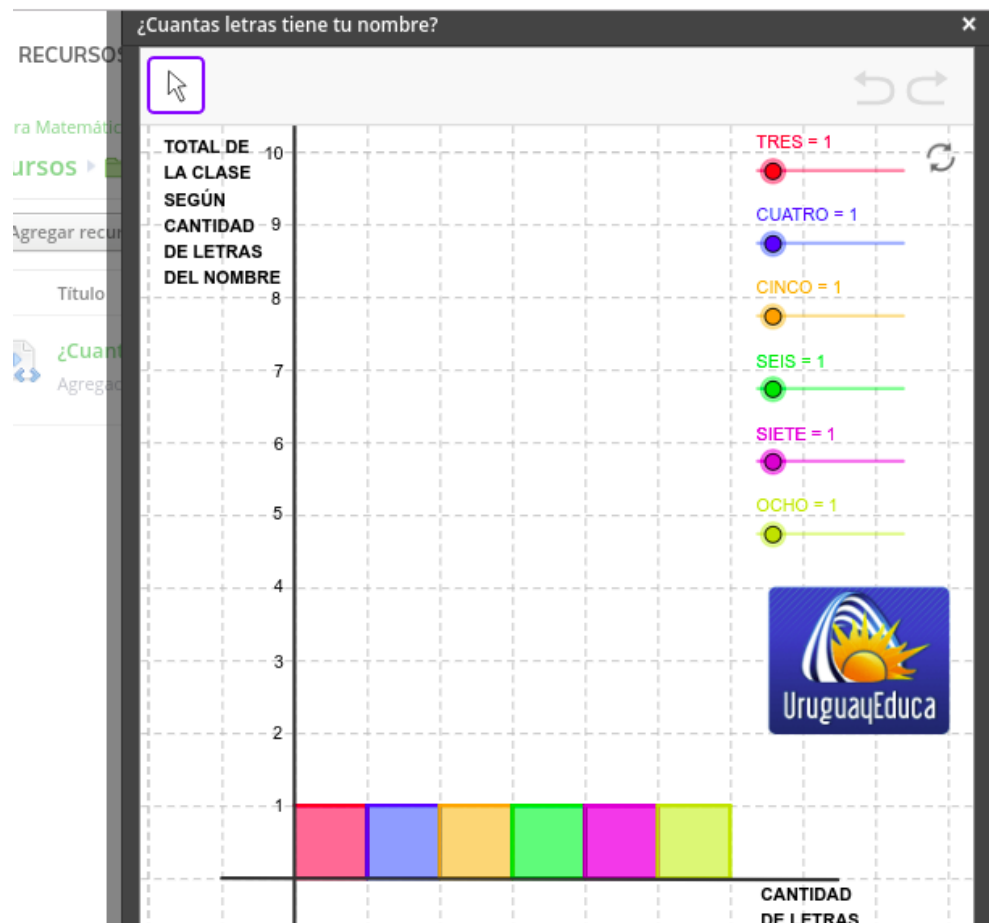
RECURSOS

ra Matemátic

ursos

Agregar recur

Título

¿Cuant

Agregad

¿Cuantas letras tiene tu nombre?

×

TOTAL DE LA CLASE SEGÚN CANTIDAD DE LETRAS DEL NOMBRE

10
9
8
7
6
5
4
3
2
1

TRES = 1

CUATRO = 1

CINCO = 1

SEIS = 1

SIETE = 1

OCHO = 1

UruguayEduca

CANTIDAD DE LETRAS